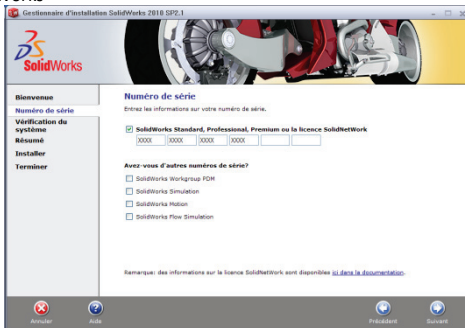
Gestionnaire d'installation SolidWorks 2018 SP2.1

SolidWorks

Bienvenue
Numéro de série
Vérification du système
Résumé
Installer
Terminer

Numéro de série

Entrez les informations sur votre numéro de série.

SolidWorks Standard, Professional, Premium ou la licence SolidNetWork

| XXXX | XXXX | XXXX | XXXX | | |
|---|---|---|---|---|---|

Avez-vous d'autres numéros de série?

SolidWorks Workgroup PDM
SolidWorks Simulation
SolidWorks Motion
SolidWorks Flow Simulation

Remarque: des informations sur la licence SolidNetWork sont disponibles ici dans la documentation.

Annuler
Aide
Précédent
Suivant